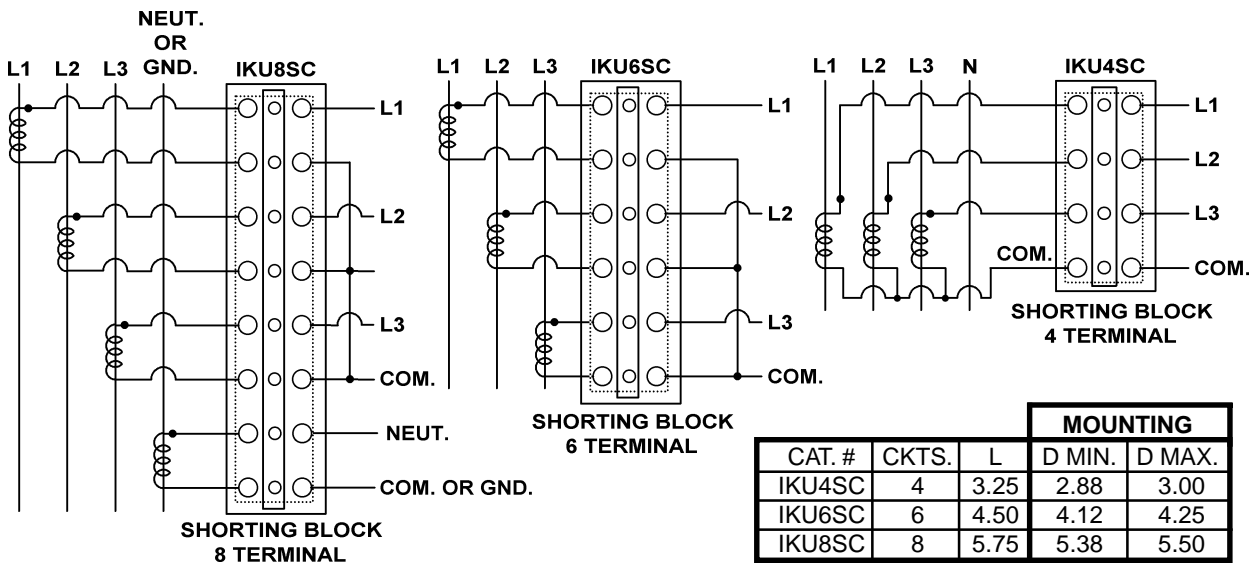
NEUT. OR GND.

L1 L2 L3 IKU8SC

L1

L2

L3

COM.

NEUT.

COM. OR GND.

SHORTING BLOCK 8 TERMINAL

L1 L2 L3 IKU6SC

L1

L2

L3

COM.

SHORTING BLOCK 6 TERMINAL

L1 L2 L3 N IKU4SC

L1

L2

L3

COM.

COM.

SHORTING BLOCK 4 TERMINAL

| | | | MOUNTING | |
|---|---|---|---|---|
| CAT. # | CKTS. | L | D MIN. | D MAX. |
| IKU4SC | 4 | 3.25 | 2.88 | 3.00 |
| IKU6SC | 6 | 4.50 | 4.12 | 4.25 |
| IKU8SC | 8 | 5.75 | 5.38 | 5.50 |